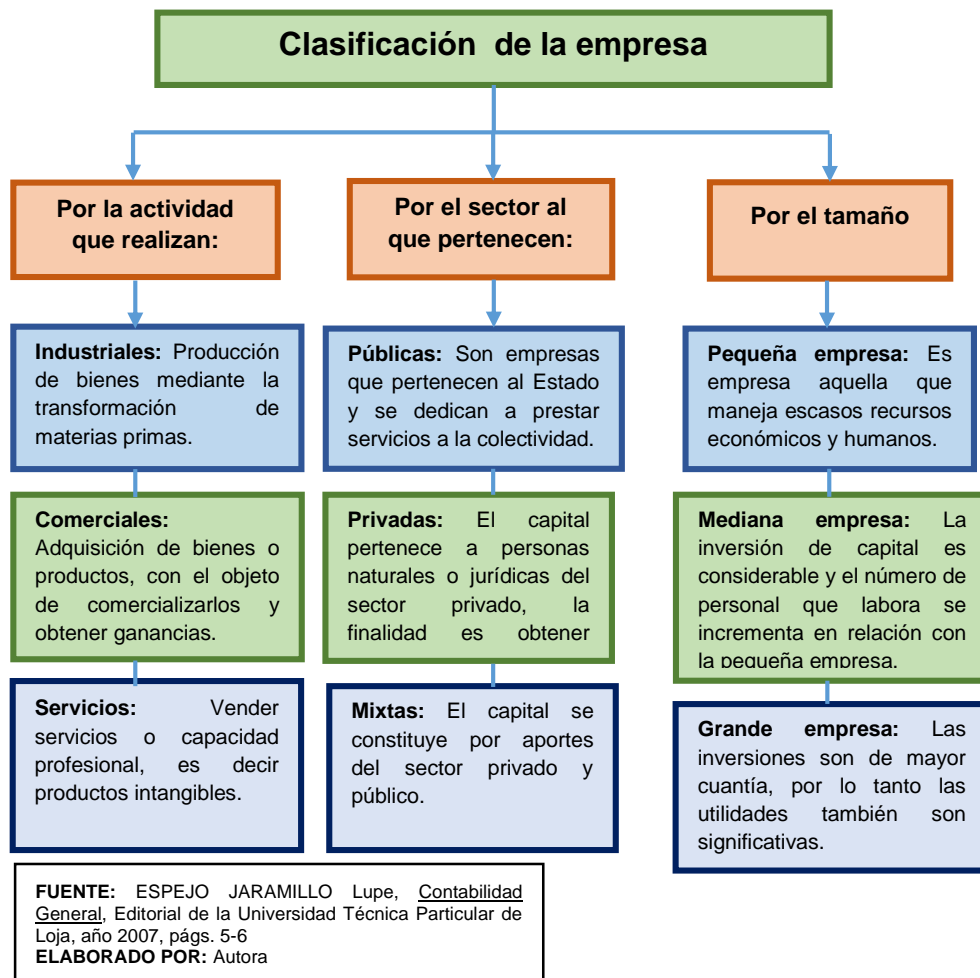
Clasificación de la empresa

Por la actividad que realizan:

Industriales: Producción de bienes mediante la transformación de materias primas.

Comerciales: Adquisición de bienes o productos, con el objeto de comercializarlos y obtener ganancias.

Servicios: Vender servicios o capacidad profesional, es decir productos intangibles.

Por el sector al que pertenecen:

Públicas: Son empresas que pertenecen al Estado y se dedican a prestar servicios a la colectividad.

Privadas: El capital pertenece a personas naturales o jurídicas del sector privado, la finalidad es obtener

Mixtas: El capital se constituye por aportes del sector privado y público.

Por el tamaño

Pequeña empresa: Es empresa aquella que maneja escasos recursos económicos y humanos.

Mediana empresa: La inversión de capital es considerable y el número de personal que labora se incrementa en relación con la pequeña empresa.

Grande empresa: Las inversiones son de mayor cuantía, por lo tanto las utilidades también son significativas.

FUENTE: ESPEJO JARAMILLO Lupe, Contabilidad General, Editorial de la Universidad Técnica Particular de Loja, año 2007, págs. 5-6
ELABORADO POR: Autora